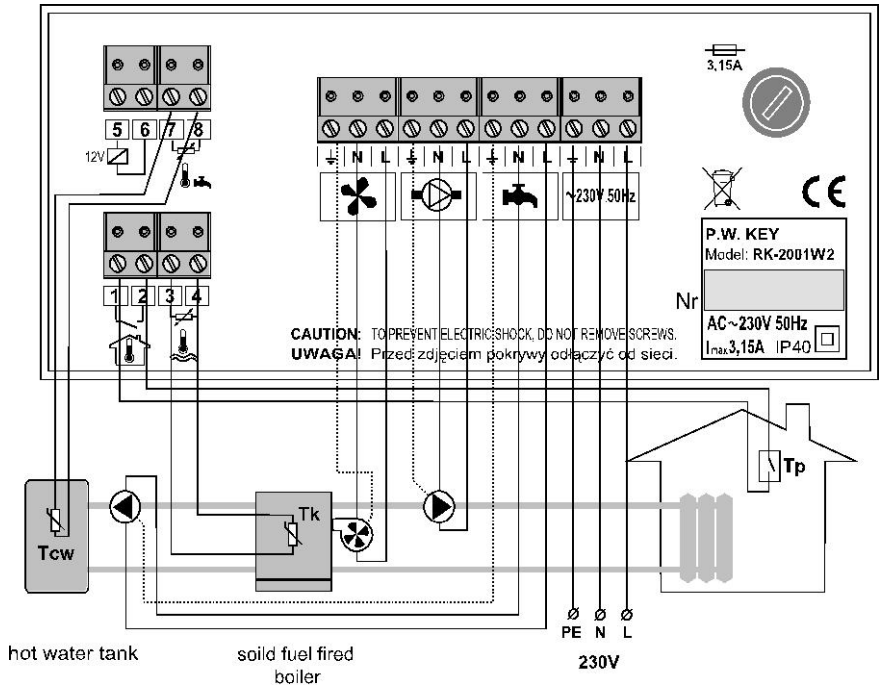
3,15A

5 6 7 8

12V

N L N L N L N L

~230V 50Hz

P.W. KEY
Model: RK-2001W2

Nr

AC~230V 50Hz
$I_{max}$3,15A IP40

1 2 3 4

CAUTION: TO PREVENT ELECTRIC SHOCK, DO NOT REMOVE SCREWS.
UWAGA! Przed zdjęciem pokrywy odłączyć od sieci.

Tp

Tk

Tcw

PE N L

230V

hot water tank

soild fuel fired boiler